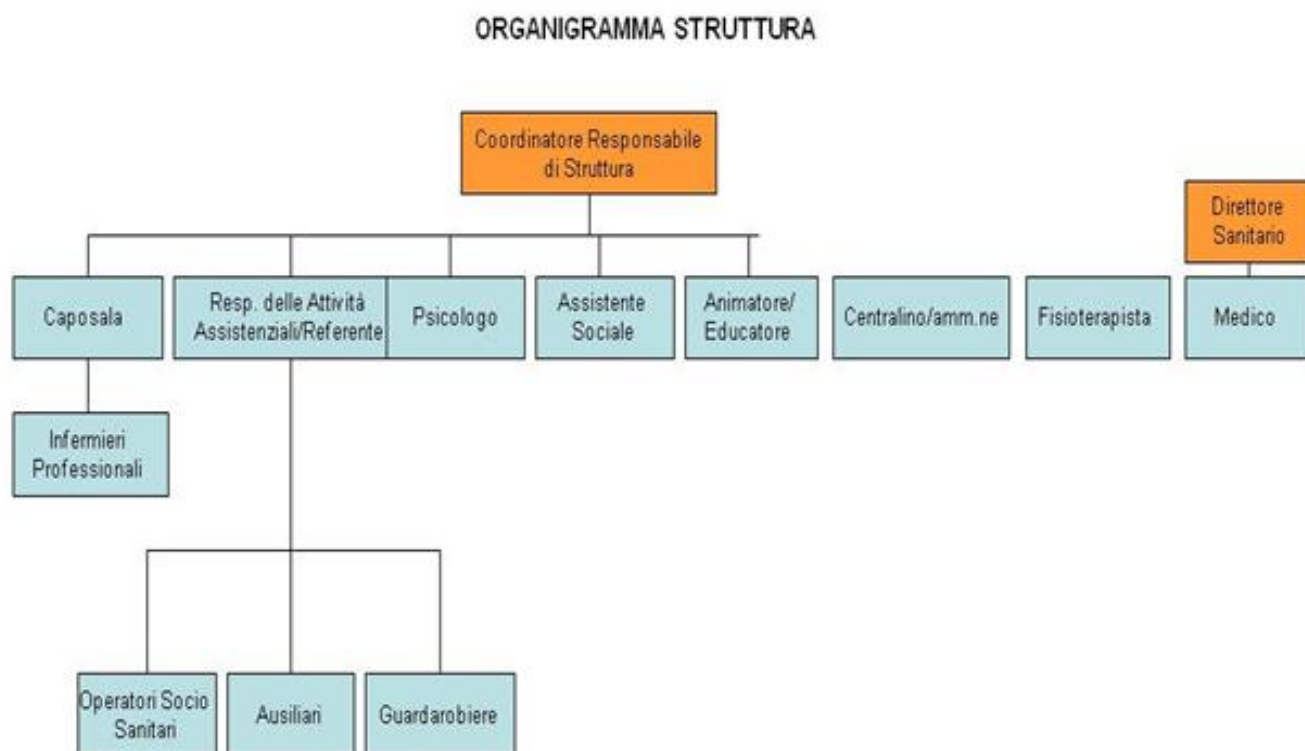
ORGANIGRAMMA STRUTTURA

Coordinatore Responsabile di Struttura

Direttore Sanitario

Caposala

Resp. delle Attività Assistenziali/Referente

Psicologo

Assistente Sociale

Animatore/ Educatore

Centralino/amm.ne

Fisioterapista

Medico

Infermieri Professionali

Operatori Socio Sanitari

Ausiliari

Guardarobiere